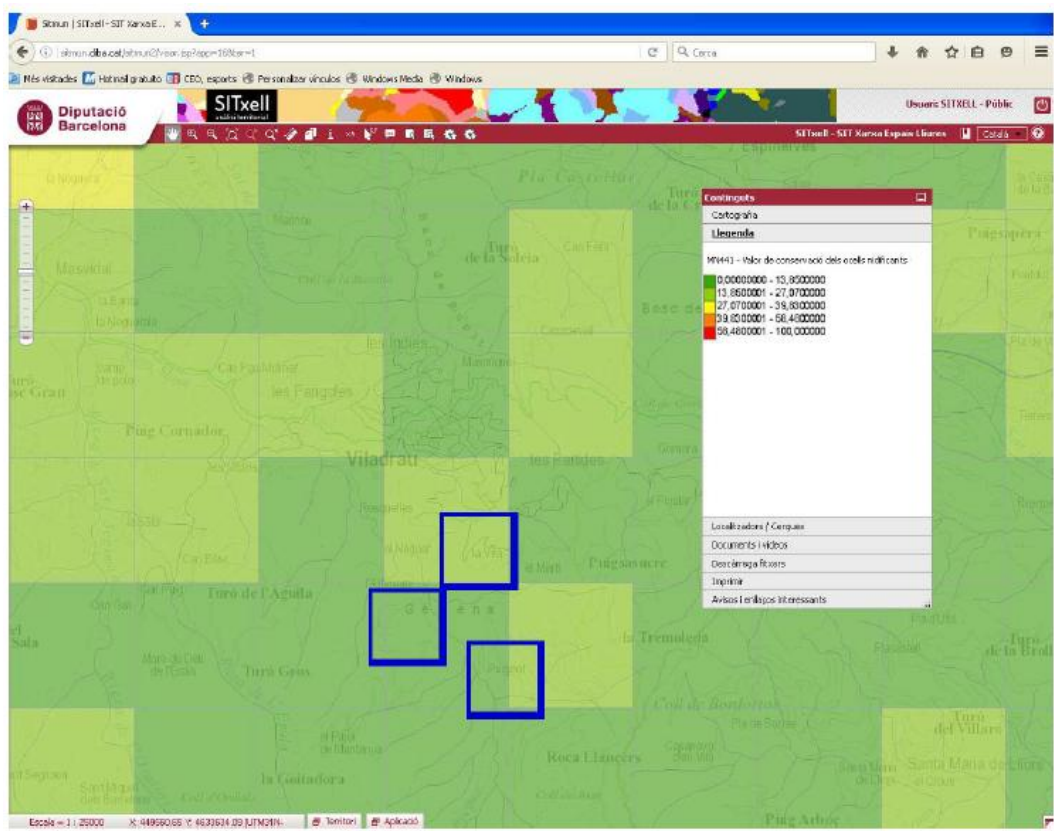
Sitmun | SITxell - SIT Xarxa E... ×

sitmun.diba.cat/sitmun2/veon.jsp?app=16&ter=1

Cerca

Més visitades Hotmail gratuito CEO, esports Personalizar vínculos Windows Media Windows

Diputació Barcelona

SITxell

Usuari SITXELL - Públic

SITxell - SIT Xarxa Espais Lliures

Català

Pla Castellar

Turó de la Solella

Espinalves

Puigsespera

Masvidal

la Noguera

Mallola

Can Fabregas

les Fangoses

Puig Cornador

Viladrau

les Fangues

Turó de l'Àguila

Gelena

la Tremoleda

Turó Gros

Puigsavacre

Coll de Bordoriu

Roca Llancers

la Guitadora

Turó del Villars

Santa Maria de Lliors

Turó de la Brolla

Puig Arboç

Continguts

Cartografia

Llegenda

MN441 - Valor de conservació dels ocells nidificants

0,00000000 - 13,8500000
13,8500001 - 27,0700000
27,0700001 - 39,8300000
39,8300001 - 58,4800000
58,4800001 - 100,000000

Localitzadors / Cerques

Documents i vídeos

Descàrrega fitxers

Imprimir

Avisos i enllaços interessants

Escala = 1 : 25000 X: 449560.65 Y: 4633634.09 [UTM31N-

Territori Aplicació